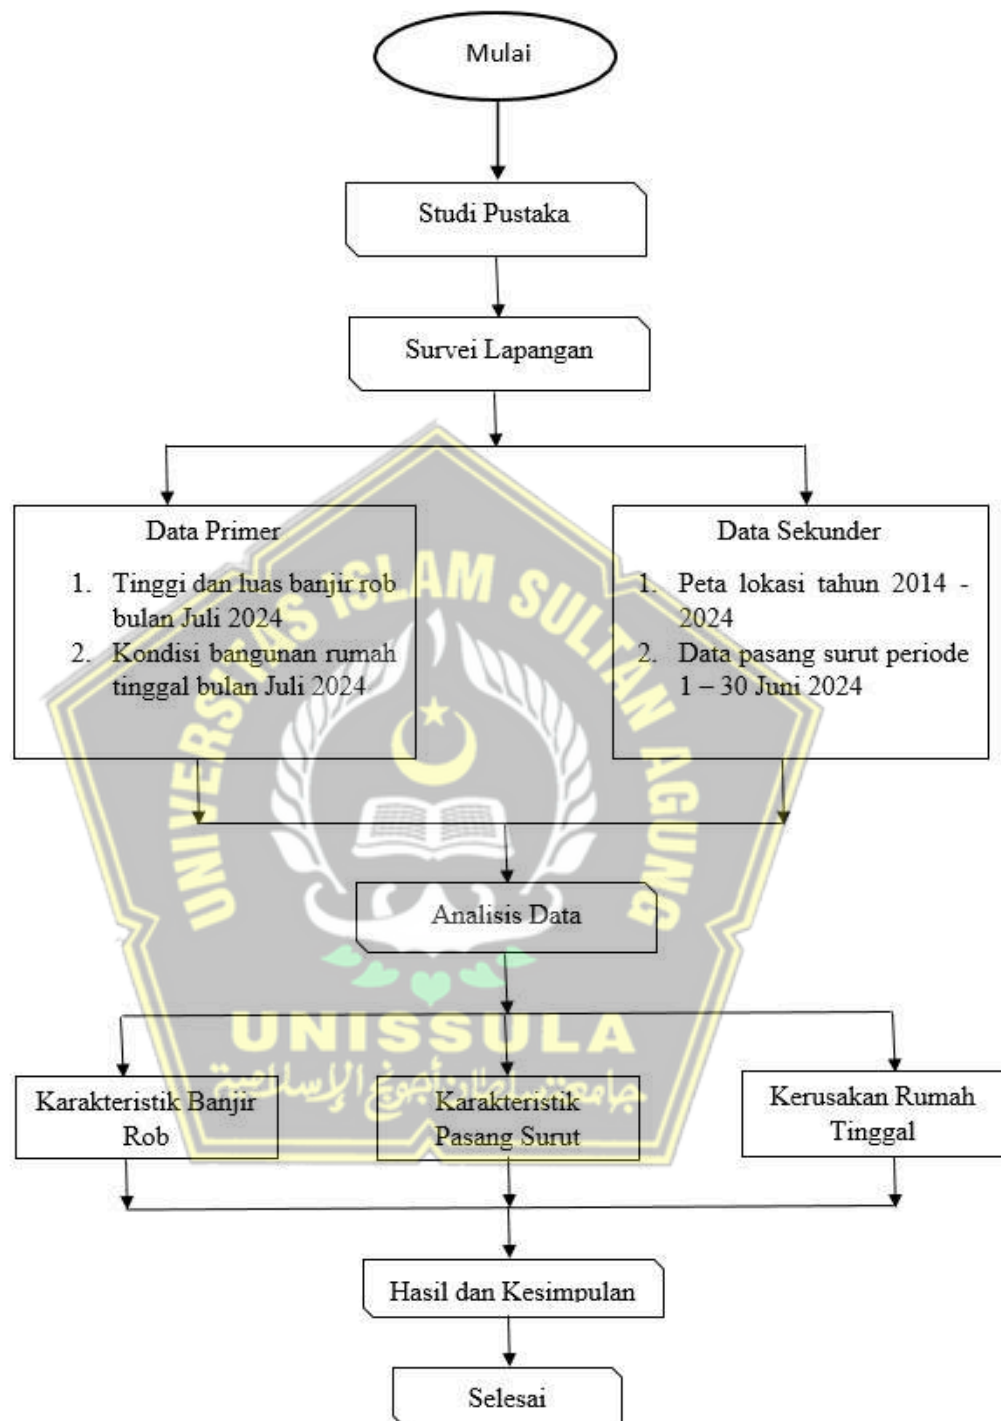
Mulai

Studi Pustaka

Survei Lapangan

Data Primer

1. Tinggi dan luas banjir rob bulan Juli 2024
2. Kondisi bangunan rumah tinggal bulan Juli 2024

Data Sekunder

1. Peta lokasi tahun 2014 - 2024
2. Data pasang surut periode 1 – 30 Juni 2024

Analisis Data

Karakteristik Banjir Rob

Karakteristik Pasang Surut

Kerusakan Rumah Tinggal

Hasil dan Kesimpulan

Selesai

UNIVERSITAS ISLAM SULTAN AGUNG
UNISSULA
جامعة سلطان أجونج الإسلامية